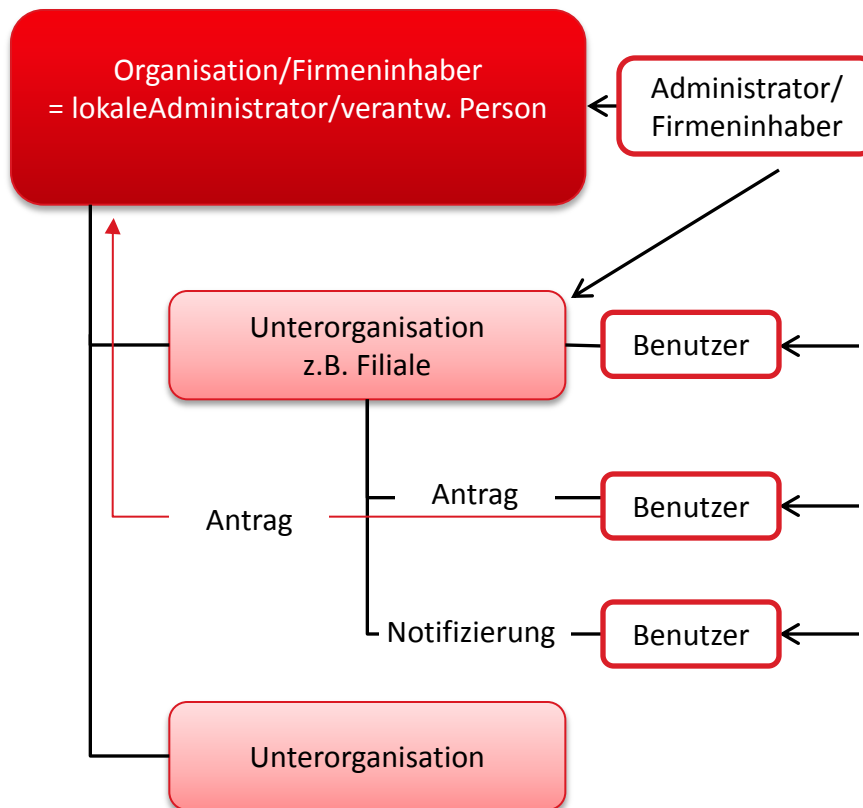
Organisation/Firmeninhaber
= lokaleAdministrator/verantw. Person

Administrator/
Firmeninhaber

Unterorganisation
z.B. Filiale

Benutzer

Antrag

Antrag

Benutzer

Notifizierung

Benutzer

Unterorganisation